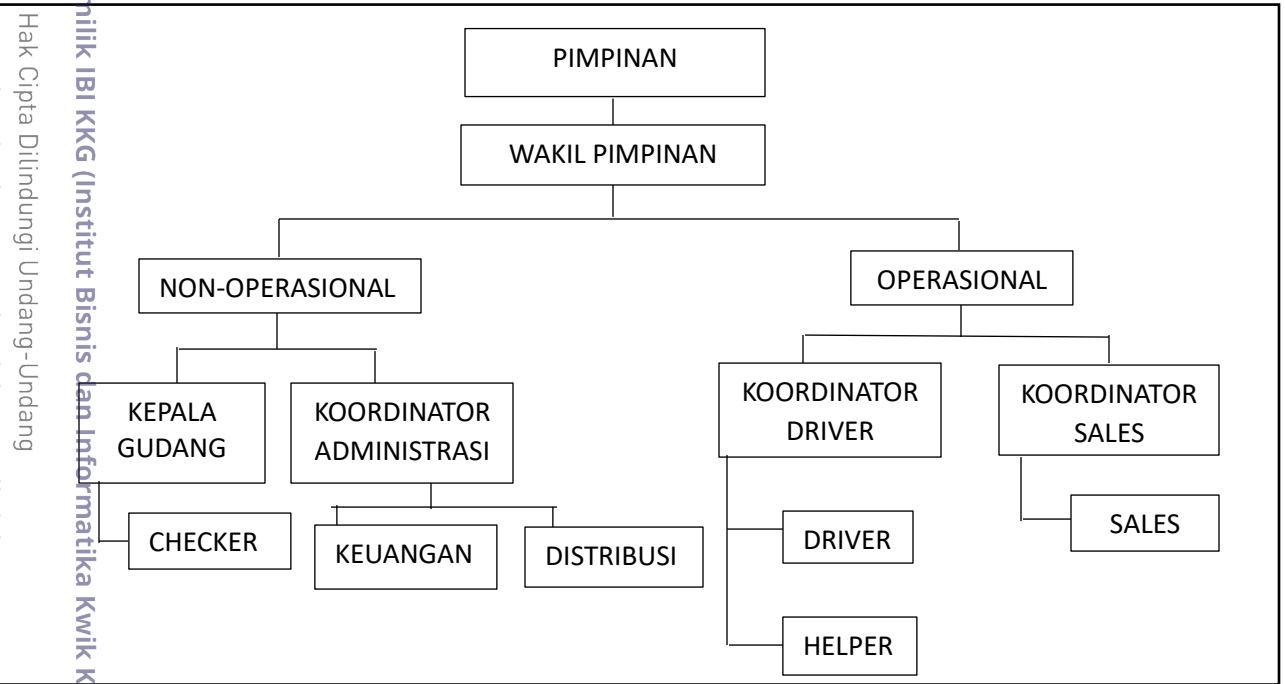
Hak Cipta Dilindungi Undang-Undang

milik IBI KKG (Institut Bisnis dan Informatika Kwik K

PIMPINAN

WAKIL PIMPINAN

NON-OPERASIONAL

OPERASIONAL

KEPALA GUDANG

KOORDINATOR ADMINISTRASI

KOORDINATOR DRIVER

KOORDINATOR SALES

CHECKER

KEUANGAN

DISTRIBUSI

DRIVER

SALES

HELPER